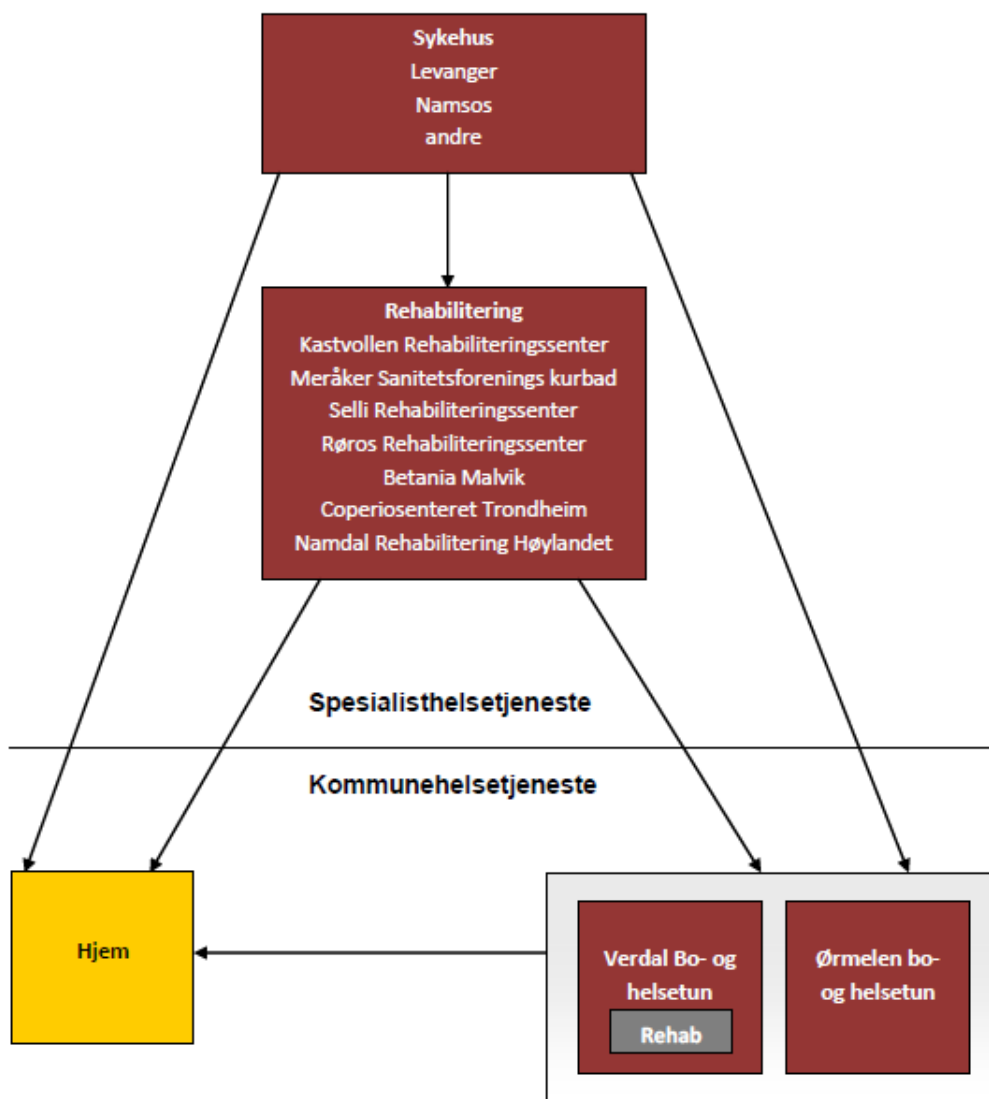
Sykehus
Levanger
Namsos
andre

Rehabilitering
Kastvollen Rehabiliteringssenter
Meråker Sanitetsforenings kurbad
Selli Rehabiliteringssenter
Røros Rehabiliteringssenter
Betania Malvik
Coperiosenteret Trondheim
Namdal Rehabilitering Høylandet

Spesialisthelsetjeneste

Kommunehelsetjeneste

Hjem

Verdal Bo- og helsetun

Rehab

Ørmelen bo- og helsetun